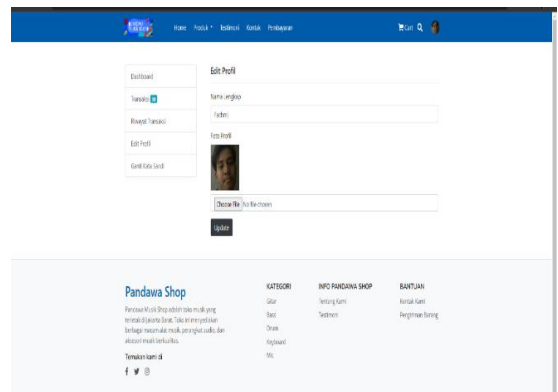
Home Produk ▾ Testimoni Kontak Pembayaran

Cart

Dashboard
Transaksi
Riwayat Transaksi
Edit Profil
Ganti Kata Sandi

Edit Profil

Nama Lengkap
Fachri

Foto Profil

Choose File No file chosen

Update

Pandawa Shop

Pandawa Musik Shop adalah toko musik yang terletak di Jakarta Barat. Toko ini menyediakan berbagai macam alat musik, perangkat audio, dan aksesori musik berkualitas.

Temukan kami di

KATEGORI
Gitar
Bass
Drum
Keyboard
Mic

INFO PANDAWA SHOP
Tentang Kami
Testimoni

BANTUAN
Kontak Kami
Pengiriman Barang